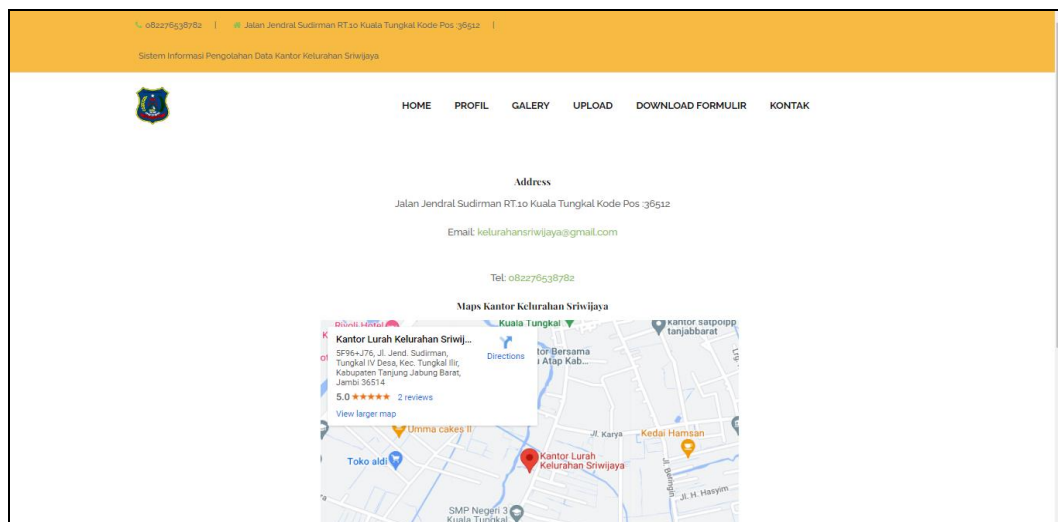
082276538782 | Jalan Jendral Sudirman RT.10 Kuala Tungkal Kode Pos :36512 |

Sistem Informasi Pengolahan Data Kantor Kelurahan Sriwijaya

HOME PROFIL GALERY UPLOAD DOWNLOAD FORMULIR KONTAK

Address

Jalan Jendral Sudirman RT.10 Kuala Tungkal Kode Pos :36512

Email: kelurahansriwijaya@gmail.com

Tel: 082276538782

Maps Kantor Kelurahan Sriwijaya

Kantor Lurah Kelurahan Sriwij...

5F96+J76, Jl. Jend. Sudirman, Tungkal IV Desa, Kec. Tungkal Ilir, Kabupaten Tanjung Jabung Barat, Jambi 36514

5.0 ★★★★★ 2 reviews

View larger map

Directions

Rivoli Hotel

Kuala Tungkal

Kantor satpolpp tanjabbarat

tor Bersama Atap Kab...

Umma cakes II

Jl. Karya

Kedai Hamsan

Toko aldi

Kantor Lurah Kelurahan Sriwijaya

Jl. Beringin

Jl. H. Hasyim

SMP Negeri 3 Kuala Tungkal